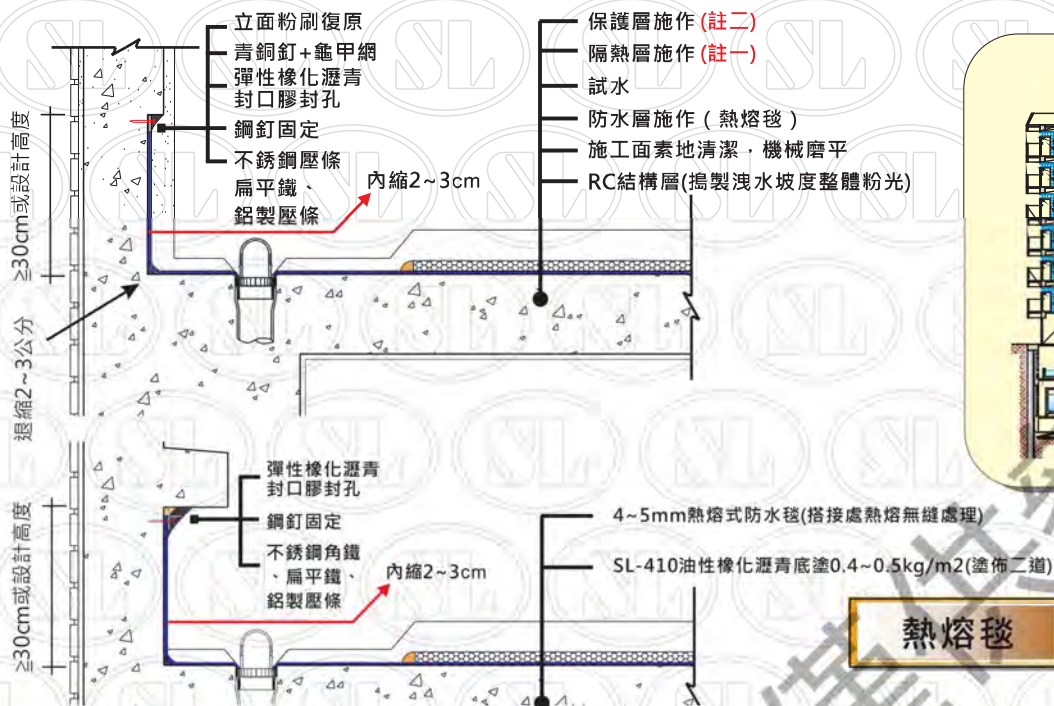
立面粉刷復原
青銅釘+龜甲網
彈性橡化瀝青
封口膠封孔
鋼釘固定
不銹鋼壓條
扁平鐵、
鋁製壓條
內縮2~3cm

保護層施作 (註二)
隔熱層施作 (註一)
試水
防水層施作（熱熔毯）
施工面素地清潔，機械磨平
RC結構層(搗製洩水坡度整體粉光)

≥30cm或設計高度
退縮2~3公分

彈性橡化瀝青
封口膠封孔
鋼釘固定
不銹鋼角鐵
、扁平鐵、
鋁製壓條
內縮2~3cm

4~5mm熱熔式防水毯(搭接處熱熔無縫處理)
SL-410油性橡化瀝青底塗0.4~0.5kg/m2(塗佈二道)

≥30cm或設計高度

熱熔毯